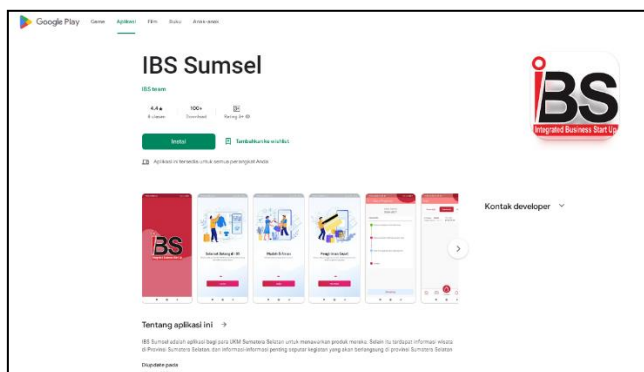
Google Play Game Aplikasi Film Buku Anak-anak

IBS Sumsel

IBS team

4,4★ 8 ulasan | 100+ Download | Rating 3+

Instal

Tambahkan ke wishlist

Aplikasi ini tersedia untuk semua perangkat Anda

IBS
Integrated Business Start Up

Kontak developer

Tentang aplikasi ini →

IBS Sumsel adalah aplikasi bagi para UKM Sumatera Selatan untuk menawarkan produk mereka. Selain itu terdapat informasi wisata di Provinsi Sumatera Selatan, dan informasi-informasi penting seputar kegiatan yang akan berlangsung di provinsi Sumatera Selatan

Diupdate pada